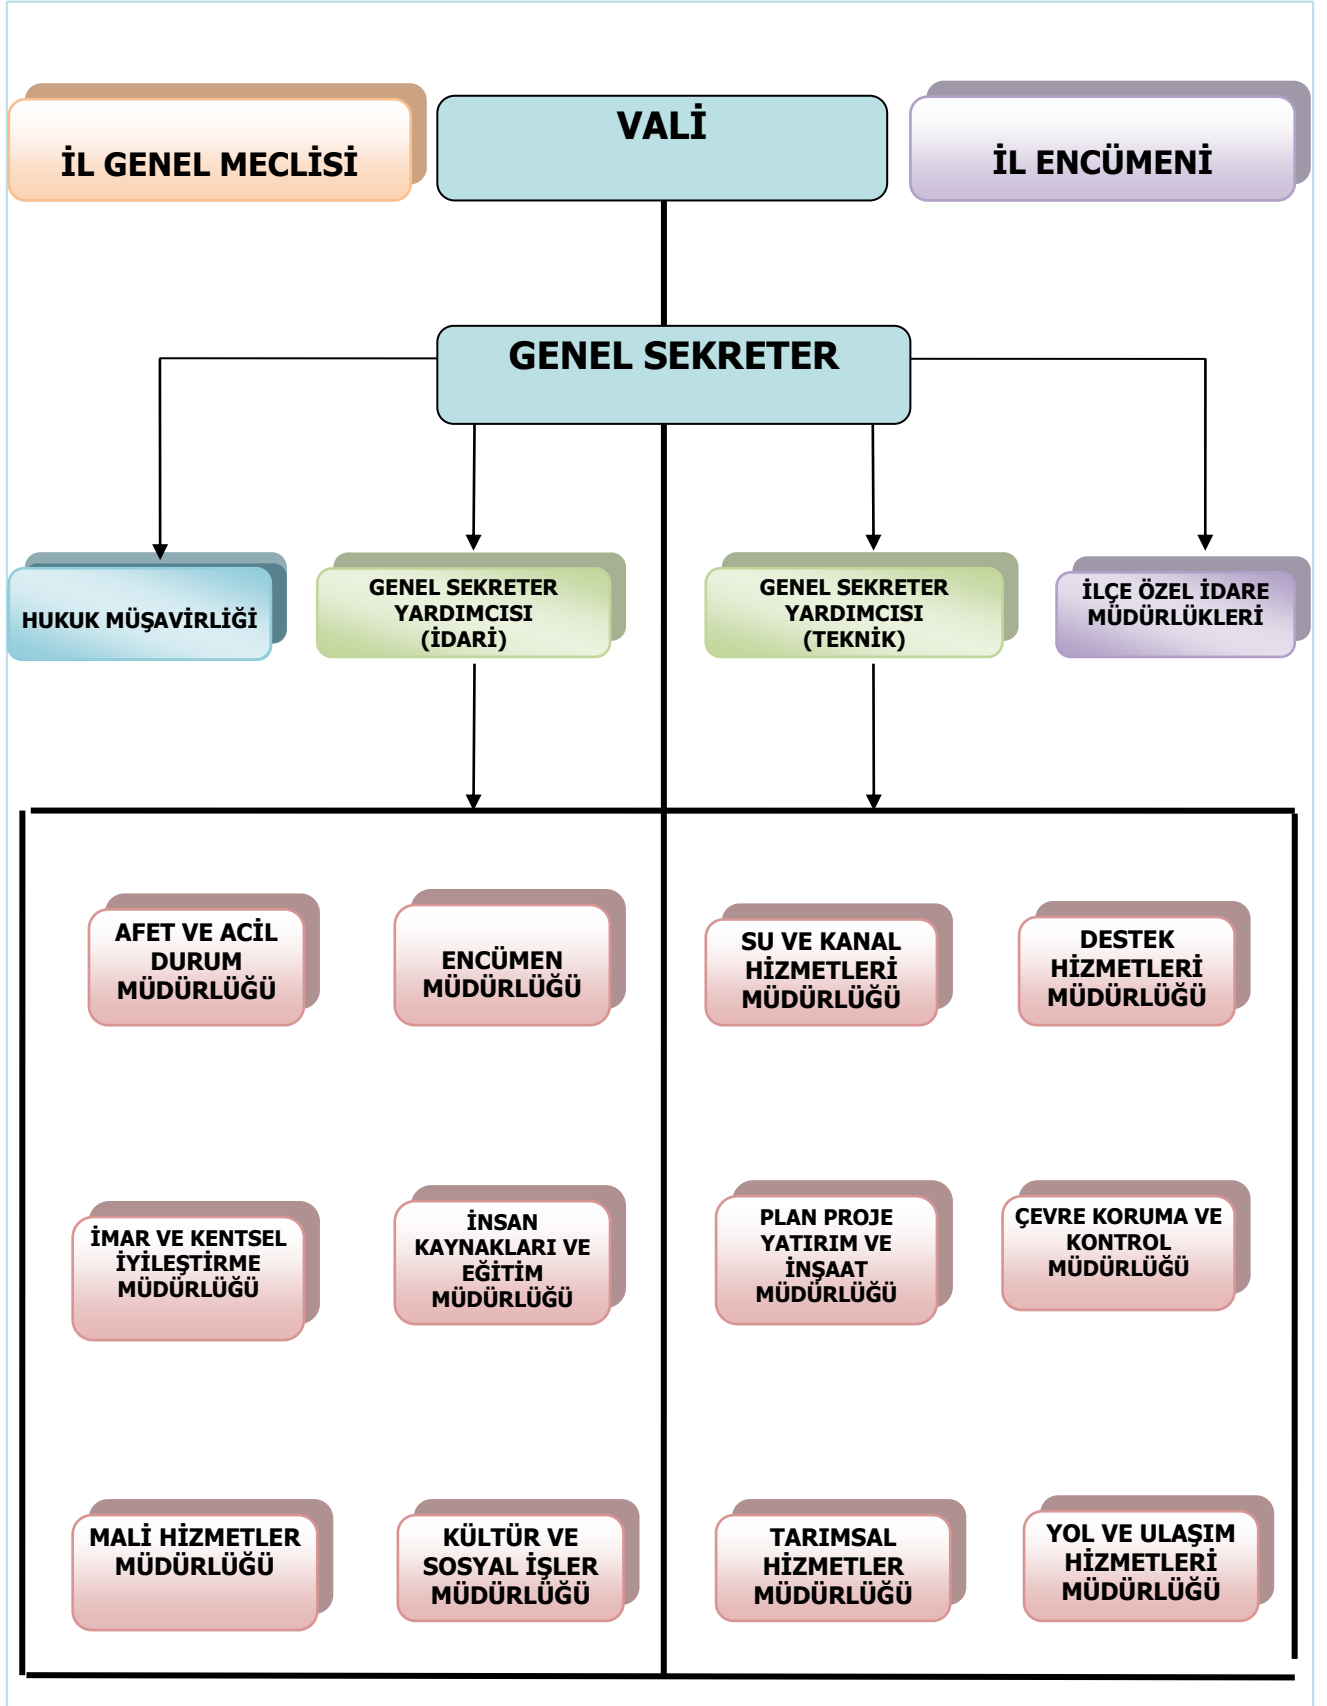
İL GENEL MECLİSİ

VALİ

İL ENCÜMENİ

GENEL SEKRETER

HUKUK MÜŞAVİRLİĞİ

GENEL SEKRETER YARDIMCISI (İDARİ)

GENEL SEKRETER YARDIMCISI (TEKNİK)

İLÇE ÖZEL İDARE MÜDÜRLÜKLERİ

AFET VE ACİL DURUM MÜDÜRLÜĞÜ

ENCÜMEN MÜDÜRLÜĞÜ

SU VE KANAL HİZMETLERİ MÜDÜRLÜĞÜ

DESTEK HİZMETLERİ MÜDÜRLÜĞÜ

İMAR VE KENTSEL İYİLEŞTİRME MÜDÜRLÜĞÜ

İNSAN KAYNAKLARI VE EĞİTİM MÜDÜRLÜĞÜ

PLAN PROJE YATIRIM VE İNŞAAT MÜDÜRLÜĞÜ

ÇEVRE KORUMA VE KONTROL MÜDÜRLÜĞÜ

MALİ HİZMETLER MÜDÜRLÜĞÜ

KÜLTÜR VE SOSYAL İŞLER MÜDÜRLÜĞÜ

TARIMSAL HİZMETLER MÜDÜRLÜĞÜ

YOL VE ULAŞIM HİZMETLERİ MÜDÜRLÜĞÜ